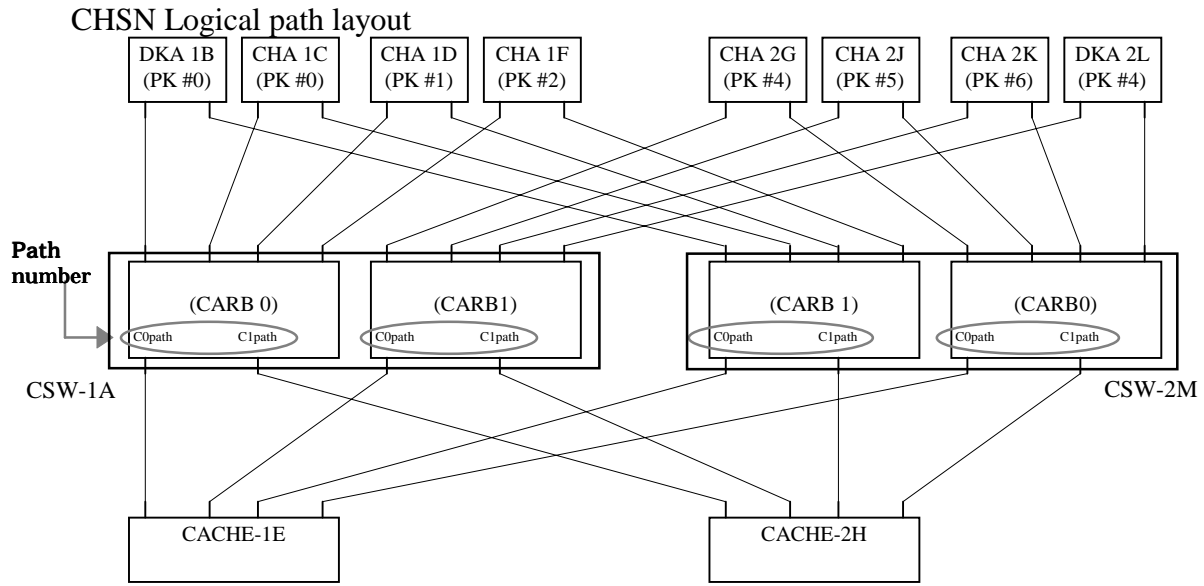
CHSN Logical path layout

DKA 1B (PK #0)

CHA 1C (PK #0)

CHA 1D (PK #1)

CHA 1F (PK #2)

CHA 2G (PK #4)

CHA 2J (PK #5)

CHA 2K (PK #6)

DKA 2L (PK #4)

Path number

(CARB 0)

C0path C1path

(CARB1)

C0path C1path

(CARB 1)

C0path C1path

(CARB0)

C0path C1path

CSW-1A

CSW-2M

CACHE-1E

CACHE-2H